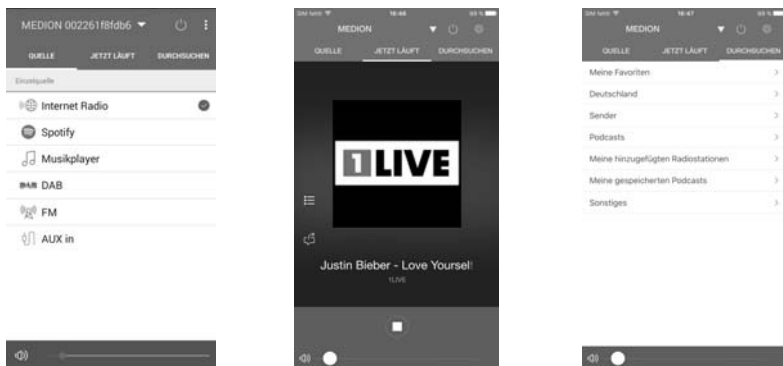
MEDION 002261f8fdb6

QUELLE JETZT LÄUFT DURCHSUCHEN

Einzelquelle

Internet Radio

Spotify

Musikplayer

DAB DAB

FM

AUX in

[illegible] 16:46 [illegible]

MEDION

QUELLE JETZT LÄUFT DURCHSUCHEN

1LIVE

Justin Bieber - Love Yoursel

1LIVE

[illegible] 16:47 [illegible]

MEDION

QUELLE JETZT LÄUFT DURCHSUCHEN

Meine Favoriten

Deutschland

Sender

Podcasts

Meine hinzugefügten Radiostationen

Meine gespeicherten Podcasts

Sonstiges